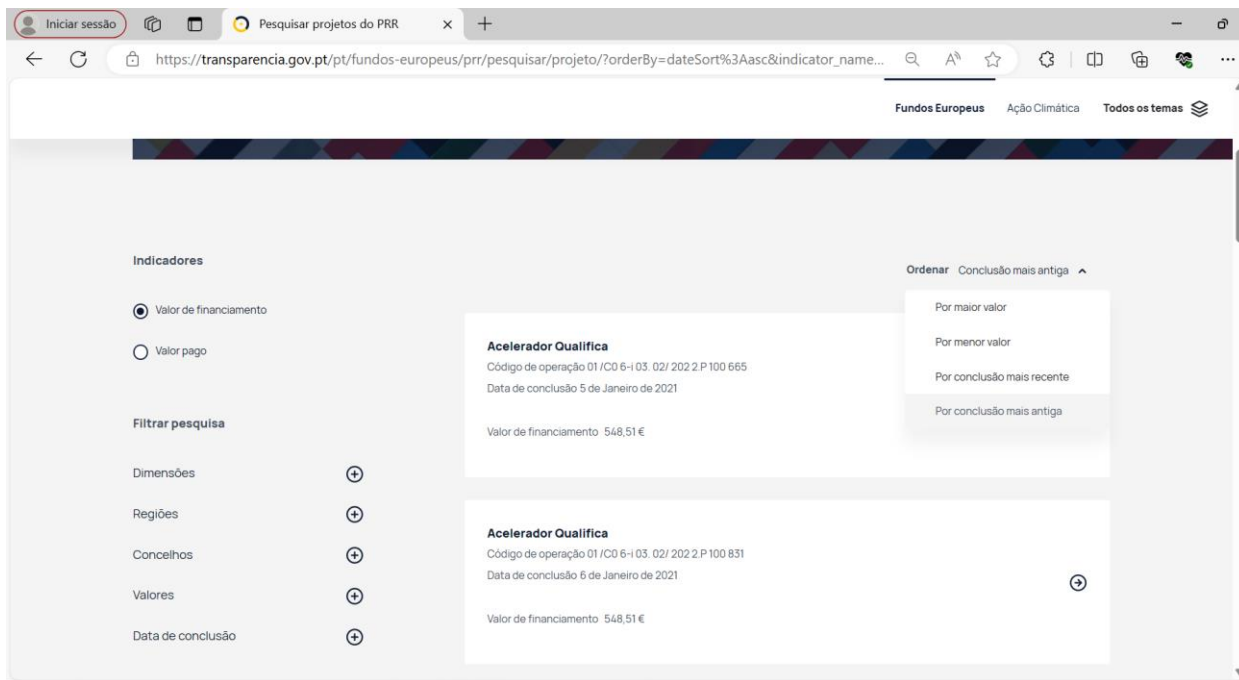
Iniciar sessão Pesquisar projetos do PRR × +

https://transparencia.gov.pt/pt/fundos-europeus/prr/pesquisar/projeto/?orderBy=dateSort%3Aasc&indicator_name...

Fundos Europeus Ação Climática Todos os temas

Indicadores

Valor de financiamento

Valor pago

Filtrar pesquisa

Dimensões

Regiões

Concelhos

Valores

Data de conclusão

Ordenar Conclusão mais antiga

Por maior valor

Por menor valor

Por conclusão mais recente

Por conclusão mais antiga

Acelerador Qualifica
Código de operação 01 /C0 6-i 03. 02/ 202 2.P 100 665
Data de conclusão 5 de Janeiro de 2021

Valor de financiamento 548,51 €

Acelerador Qualifica
Código de operação 01 /C0 6-i 03. 02/ 202 2.P 100 831
Data de conclusão 6 de Janeiro de 2021

Valor de financiamento 548,51 €